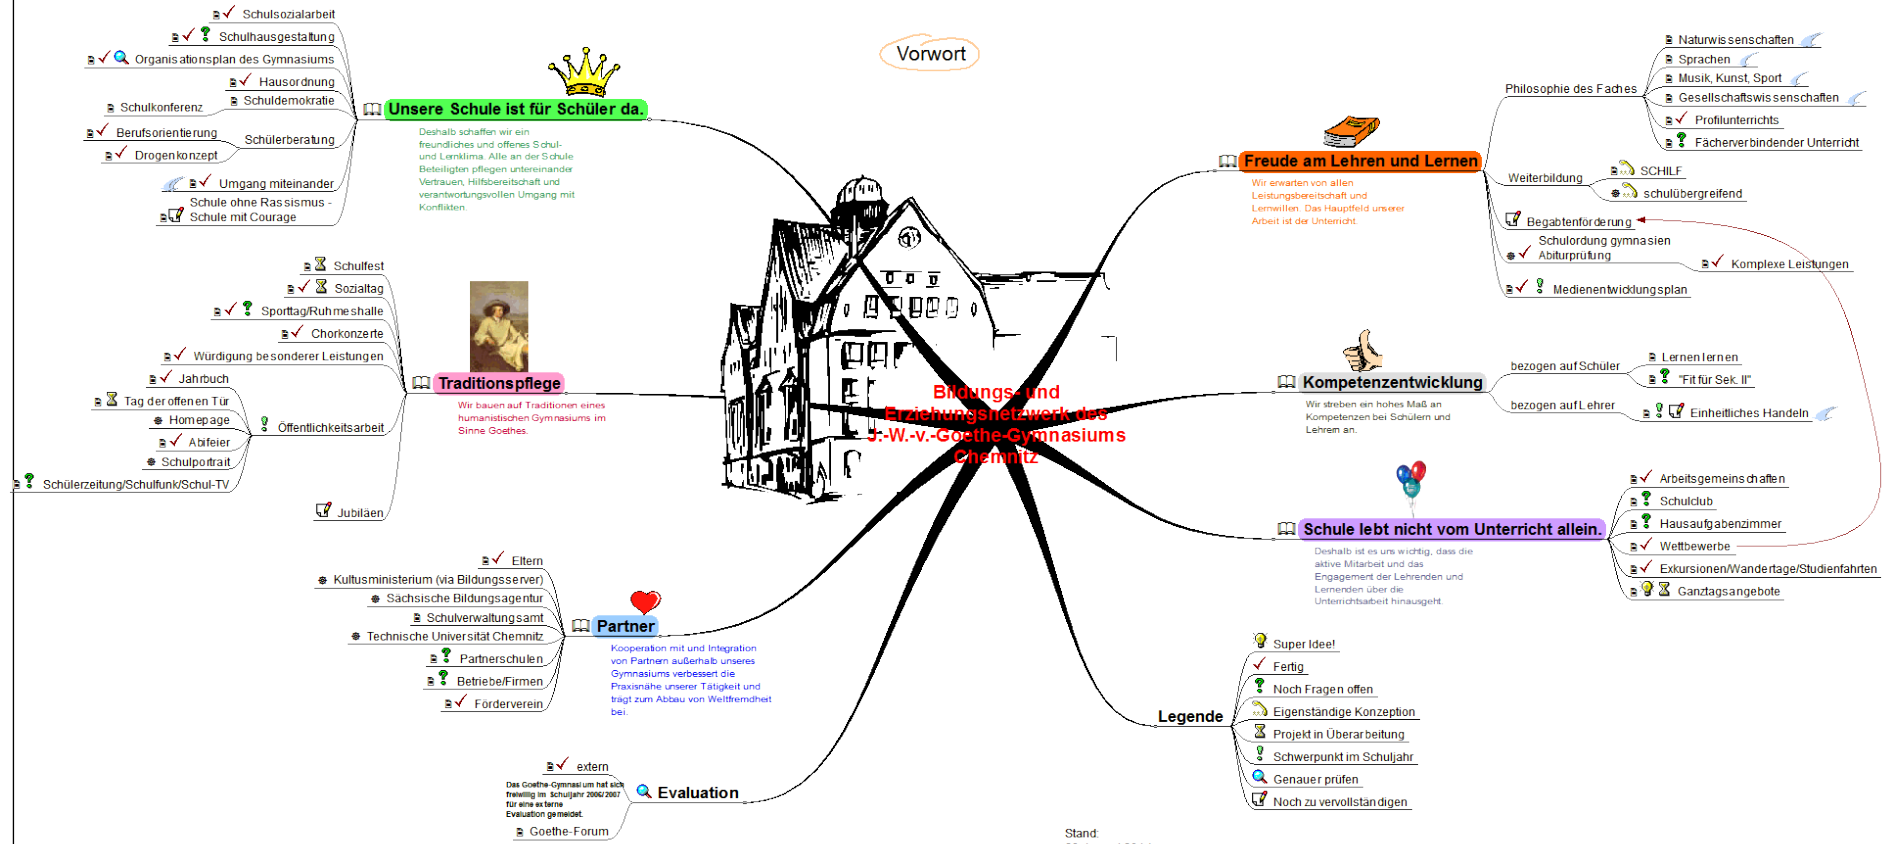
Vorwort

Bildungs- und Erziehungsnetzwerk des J.-W.-v.-Goethe-Gymnasiums Chemnitz

Unsere Schule ist für Schüler da.
Deshalb schaffen wir ein freundliches und offenes Schul- und Lernklima. Alle an der Schule Beteiligten pflegen untereinander Vertrauen, Hilfsbereitschaft und verantwortungsvollen Umgang mit Konflikten.

Schulsozialarbeit
Schulhausgestaltung
Organisationsplan des Gymnasiums
Hausordnung
Schulkonferenz
Schuldemokratie
Berufsorientierung
Drogenkonzept
Schülerberatung
Umgang miteinander
Schule ohne Rassismus - Schule mit Courage

Traditionspflege
Wir bauen auf Traditionen eines humanistischen Gymnasiums im Sinne Goethes.

Schulfest
Sozialtag
Sporttag/Ruhmeshalle
Chorkonzerte
Würdigung besonderer Leistungen
Jahrbuch
Tag der offenen Tür
Homepage
Abifeier
Schulportrait
Schülerzeitung/Schulfunk/Schul-TV
Öffentlichkeitsarbeit
Jubiläen

Partner
Kooperation mit und Integration von Partnern außerhalb unseres Gymnasiums verbessert die Praxisnähe unserer Tätigkeit und trägt zum Abbau von Weltfremdheit bei.

Eltern
Kultusministerium (via Bildungsserver)
Sächsische Bildungsagentur
Schulverwaltungsamt
Technische Universität Chemnitz
Partnerschulen
Betriebe/Firmen
Förderverein

Evaluation
extern
Das Goethe-Gymnasium hat sich freiwillig im Schuljahr 2006/2007 für eine externe Evaluation gemeldet.
Goethe-Forum

Freude am Lehren und Lernen
Wir erwarten von allen Leistungsbereitschaft und Lernwillen. Das Hauptfeld unserer Arbeit ist der Unterricht.

Philosophie des Faches
Naturwissenschaften
Sprachen
Musik, Kunst, Sport
Gesellschaftswissenschaften
Profilunterrichts
Fächerverbindender Unterricht
Weiterbildung
SCHILF
schulübergreifend
Begabtenförderung
Schulordnung gymnasien Abiturprüfung
Komplexe Leistungen
Medienentwicklungsplan

Kompetenzentwicklung
Wir streben ein hohes Maß an Kompetenzen bei Schülern und Lehrern an.
bezogen auf Schüler
Lernen lernen
"Fit für Sek. II"
bezogen auf Lehrer
Einheitliches Handeln

Schule lebt nicht vom Unterricht allein.
Deshalb ist es uns wichtig, dass die aktive Mitarbeit und das Engagement der Lehrenden und Lernenden über die Unterrichtsarbeit hinausgeht.
Arbeitsgemeinschaften
Schulclub
Hausaufgabenzimmer
Wettbewerbe
Exkursionen/Wandertage/Studienfahrten
Ganztagsangebote

Legende
Super Idee!
Fertig
Noch Fragen offen
Eigenständige Konzeption
Projekt in Überarbeitung
Schwerpunkt im Schuljahr
Genauer prüfen
Noch zu vervollständigen

Stand:
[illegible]